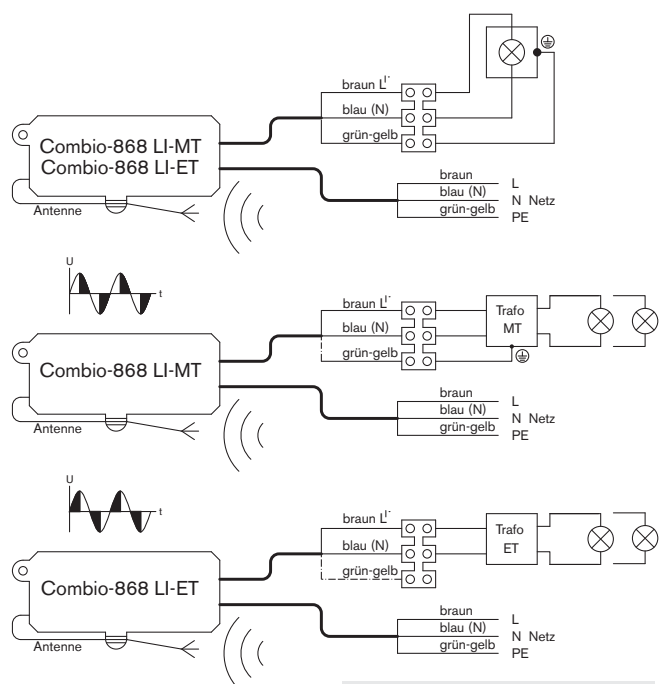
braun L'
blau (N)
grün-gelb
Combio-868 LI-MT
Combio-868 LI-ET
braun
blau (N)
grün-gelb
L
N Netz
PE
Antenne

U
t
braun L'
blau (N)
grün-gelb
Trafo MT
Combio-868 LI-MT
braun
blau (N)
grün-gelb
L
N Netz
PE
Antenne

U
t
braun L'
blau (N)
grün-gelb
Trafo ET
Combio-868 LI-ET
braun
blau (N)
grün-gelb
L
N Netz
PE
Antenne